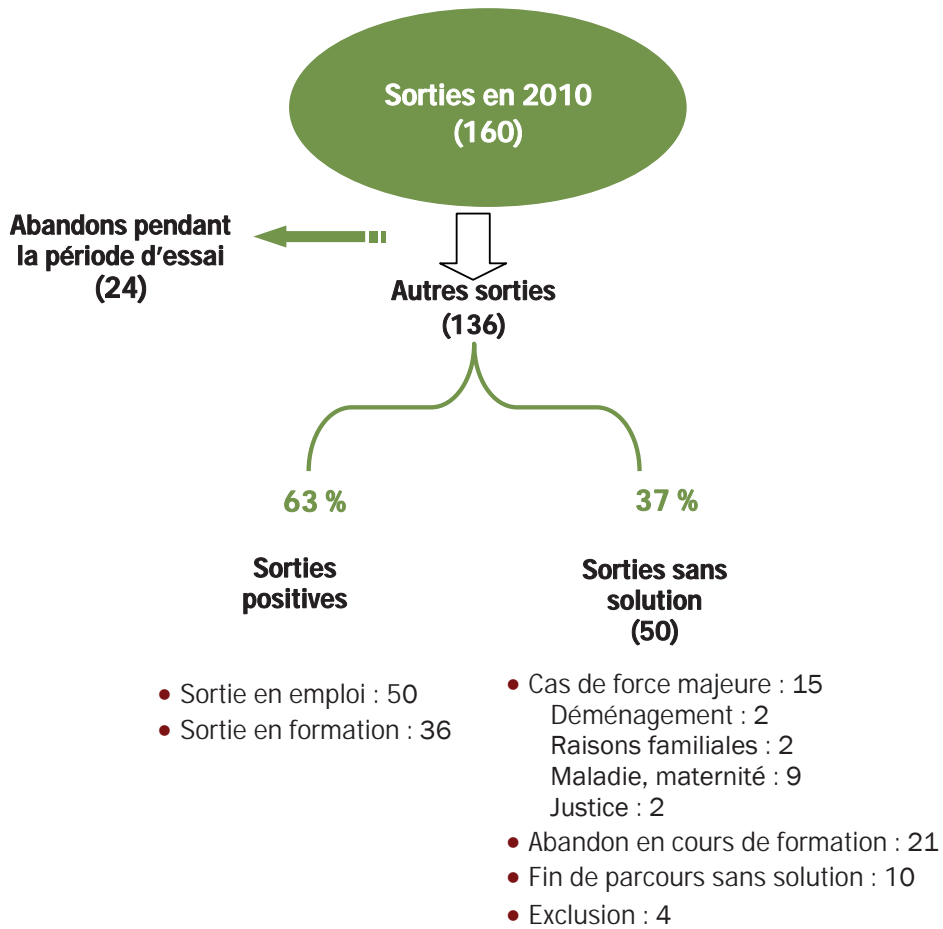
Sorties en 2010
(160)

Abandons pendant la période d'essai
(24)

Autres sorties
(136)

63 %

37 %

Sorties positives

Sorties sans solution
(50)

- Sortie en emploi : 50
- Sortie en formation : 36

- Cas de force majeure : 15
  Déménagement : 2
  Raisons familiales : 2
  Maladie, maternité : 9
  Justice : 2
- Abandon en cours de formation : 21
- Fin de parcours sans solution : 10
- Exclusion : 4